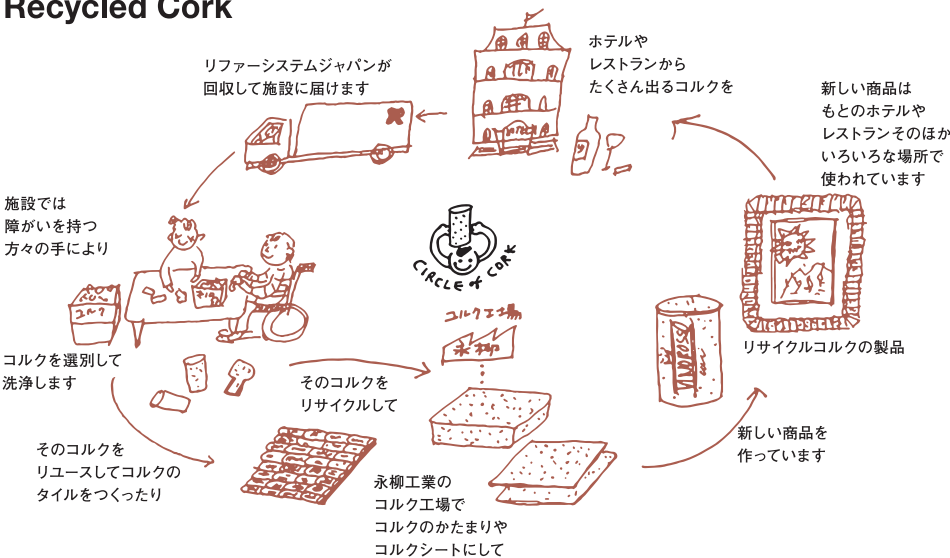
Recycled Cork

ホテルや
レストランから
たくさん出るコルクを

リファーシステムジャパンが
回収して施設に届けます

新しい商品は
もとのホテルや
レストランそのほか
いろいろな場所で
使われています

施設では
障がいを持つ
方々の手により

コルク

CIRCLE of CORK

コルク工場
永柳

コルクを選別して
洗浄します

そのコルクを
リサイクルして

リサイクルコルクの製品

新しい商品を
作っています

そのコルクを
リユースしてコルクの
タイルをつくったり

永柳工業の
コルク工場で
コルクのかたまりや
コルクシートにして